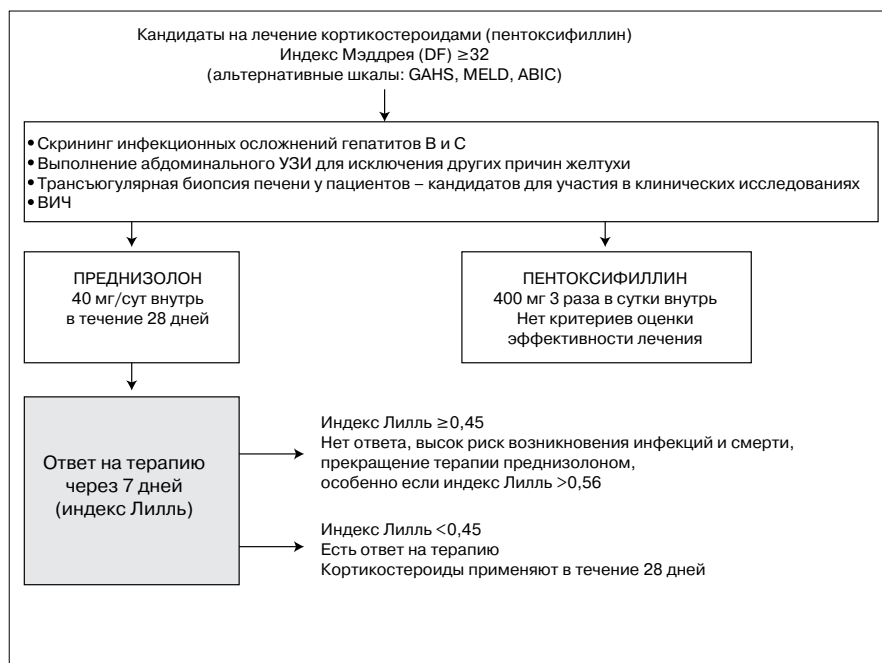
Кандидаты на лечение кортикостероидами (пентоксифиллин)
Индекс Мэддрея (DF) ≥32
(альтернативные шкалы: GAHS, MELD, ABIC)

• Скрининг инфекционных осложнений гепатитов В и С
• Выполнение абдоминального УЗИ для исключения других причин желтухи
• Трансъюгулярная биопсия печени у пациентов – кандидатов для участия в клинических исследованиях
• ВИЧ

ПРЕДНИЗОЛОН
40 мг/сут внутрь
в течение 28 дней

ПЕНТОКСИФИЛЛИН
400 мг 3 раза в сутки внутрь
Нет критериев оценки
эффективности лечения

Ответ на терапию
через 7 дней
(индекс Лилль)

Индекс Лилль ≥0,45
Нет ответа, высок риск возникновения инфекций и смерти, прекращение терапии преднизолоном, особенно если индекс Лилль >0,56

Индекс Лилль <0,45
Есть ответ на терапию
Кортикостероиды применяют в течение 28 дней